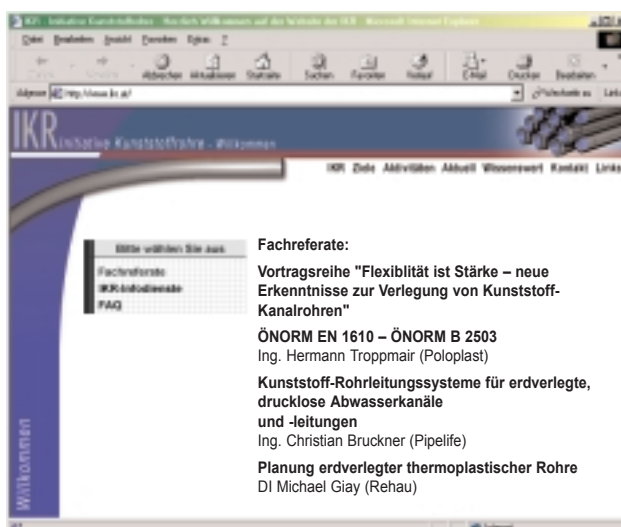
IKR - Initiative Kunststoffrohre - Herzlich willkommen auf der Website der IKR - Microsoft Internet Explorer

Datei Bearbeiten Ansicht Favoriten Extras ?

Zurück Vorwärts Abbrechen Aktualisieren Startseite Suchen Favoriten Verlauf E-Mail Drucken Bearbeiten

Adresse http://www.ikr.at/

Wechseln zu Links

IKR Initiative Kunststoffrohre - Willkommen

IKR Ziele Aktivitäten Aktuell Wissenswert Kontakt Links

Bitte wählen Sie aus:

Fachreferate
IKR-Infodienste
FAQ

Fachreferate:

Vortragsreihe "Flexiblität ist Stärke – neue Erkenntnisse zur Verlegung von Kunststoff-Kanalrohren"

ÖNORM EN 1610 – ÖNORM B 2503
Ing. Hermann Troppmair (Poloplast)

Kunststoff-Rohrleitungssysteme für erdverlegte, drucklose Abwasserkanäle und -leitungen
Ing. Christian Bruckner (Pipelife)

Planung erdverlegter thermoplastischer Rohre
DI Michael Giay (Rehau)

Willkommen

Internet